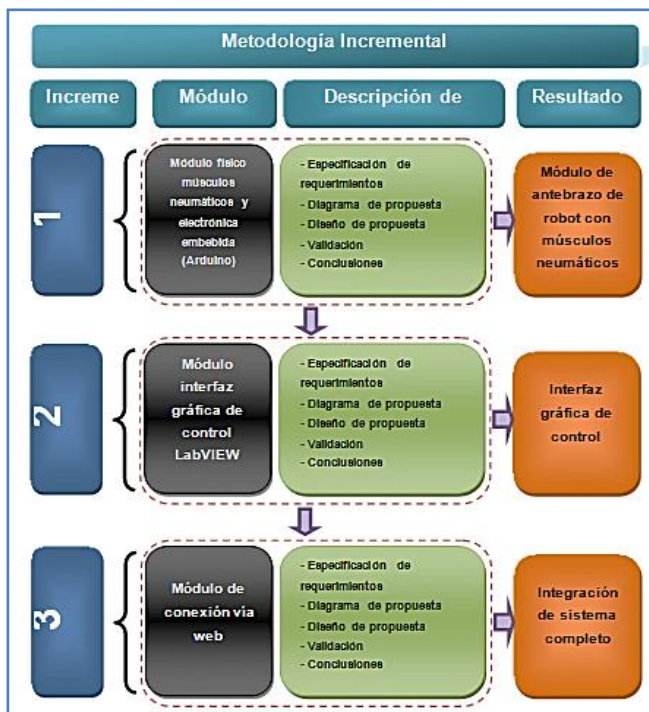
Metodología Incremental

Increme

Módulo

Descripción de

Resultado

1

Módulo físico músculos neumáticos y electrónica embebida (Arduino)

- Especificación de requerimientos
- Diagrama de propuesta
- Diseño de propuesta
- Validación
- Conclusiones

Módulo de antebrazo de robot con músculos neumáticos

2

Módulo interfaz gráfica de control LabVIEW

- Especificación de requerimientos
- Diagrama de propuesta
- Diseño de propuesta
- Validación
- Conclusiones

Interfaz gráfica de control

3

Módulo de conexión vía web

- Especificación de requerimientos
- Diagrama de propuesta
- Diseño de propuesta
- Validación
- Conclusiones

Integración de sistema completo